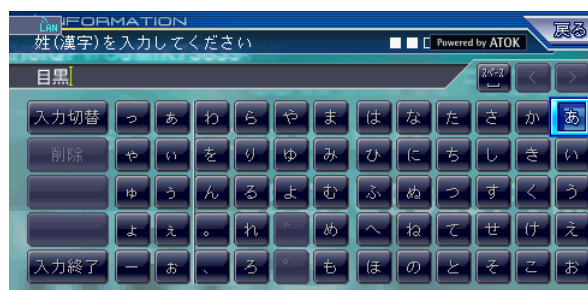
LAN INFORMATION
姓(漢字)を入力してください
Powered by ATOK
戻る
目黒
ｽﾍﾟｰｽ
入力切替 っ あ わ ら や ま は な た さ か あ
削除 ゃ い を り ゆ み ひ に ち し き い
ゅ う ん る よ む ふ ぬ つ す く う
ょ え 。 れ ゛ め へ ね て せ け え
入力終了 ー ぉ 、 ろ ゜ も ほ の と そ こ お